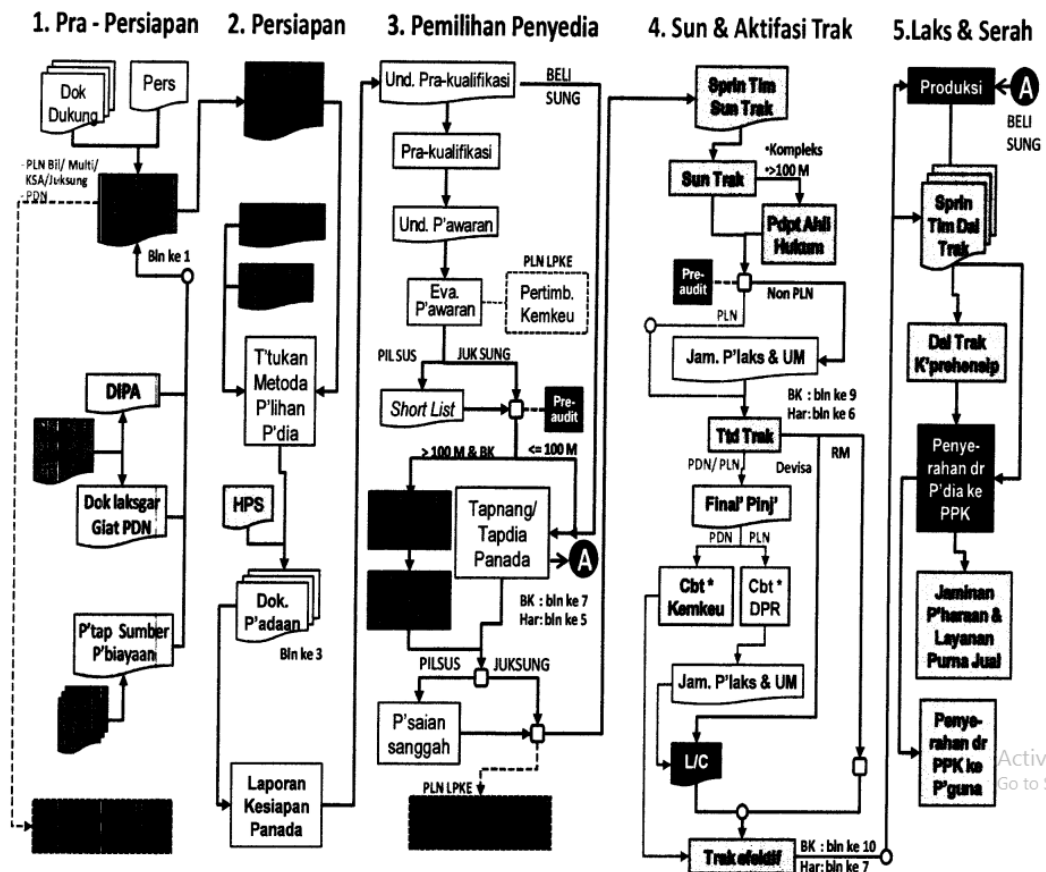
1. Pra - Persiapan

Dok Dukung

Pers

- PLN Bil/ Multi/ KSA/Juksung
- PDN

Bln ke 1

DIPA

Dok laksgar Giat PDN

P'tap Sumber P'biayaan

2. Persiapan

T'tukan Metoda P'lihan P'dia

HPS

Dok. P'adaan

Bln ke 3

Laporan Kesiapan Panada

3. Pemilihan Penyedia

Und. Pra-kualifikasi

BELI SUNG

Pra-kualifikasi

Und. P'awaran

PLN LPKE

Eva. P'awaran

Pertimb. Kemkeu

PILSUS

JUK SUNG

Short List

Pre-audit

> 100 M & BK

<= 100 M

Tapnang/ Tapdia Panada

A

BK : bln ke 7
Har: bln ke 5

PILSUS

JUKSUNG

P'saian sanggah

PLN LPKE

4. Sun & Aktifasi Trak

Sprin Tim Sun Trak

•Kompleks
•>100 M

Sun Trak

Pdpt Ahli Hukum

Pre-audit

Non PLN

PLN

Jam. P'laks & UM

BK : bln ke 9
Har: bln ke 6

Ttd Trak

RM

PDN/ PLN

Devisa

Final' Pinj'

PDN

PLN

Cbt * Kemkeu

Cbt * DPR

Jam. P'laks & UM

L/C

Trak efektif

BK : bln ke 10
Har: bln ke 7

5.Laks & Serah

Produksi

A

BELI SUNG

Sprin Tim Dal Trak

Dal Trak K'prehensip

Penye-rahan dr P'dia ke PPK

Jaminan P'harsan & Layanan Purna Jual

Penye-rahan dr PPK ke P'guna

Activ
Go to S